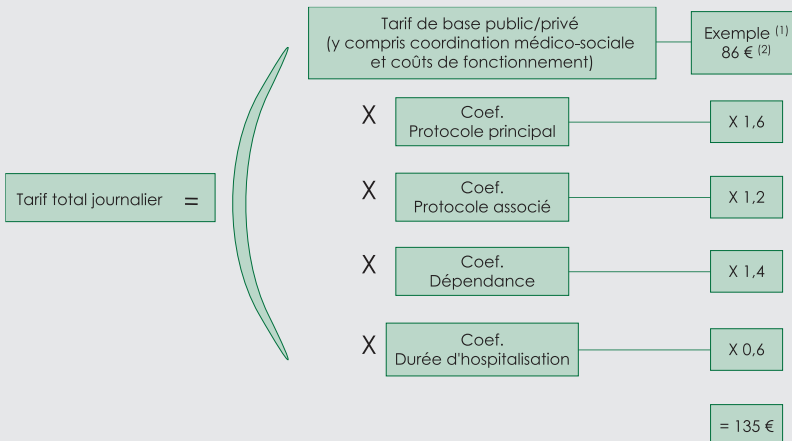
Tarif total journalier =

Tarif de base public/privé
(y compris coordination médico-sociale et coûts de fonctionnement)

Exemple $^{(1)}$
86 € $^{(2)}$

X Coef.
Protocole principal

X 1,6

X Coef.
Protocole associé

X 1,2

X Coef.
Dépendance

X 1,4

X Coef.
Durée d'hospitalisation

X 0,6

= 135 €